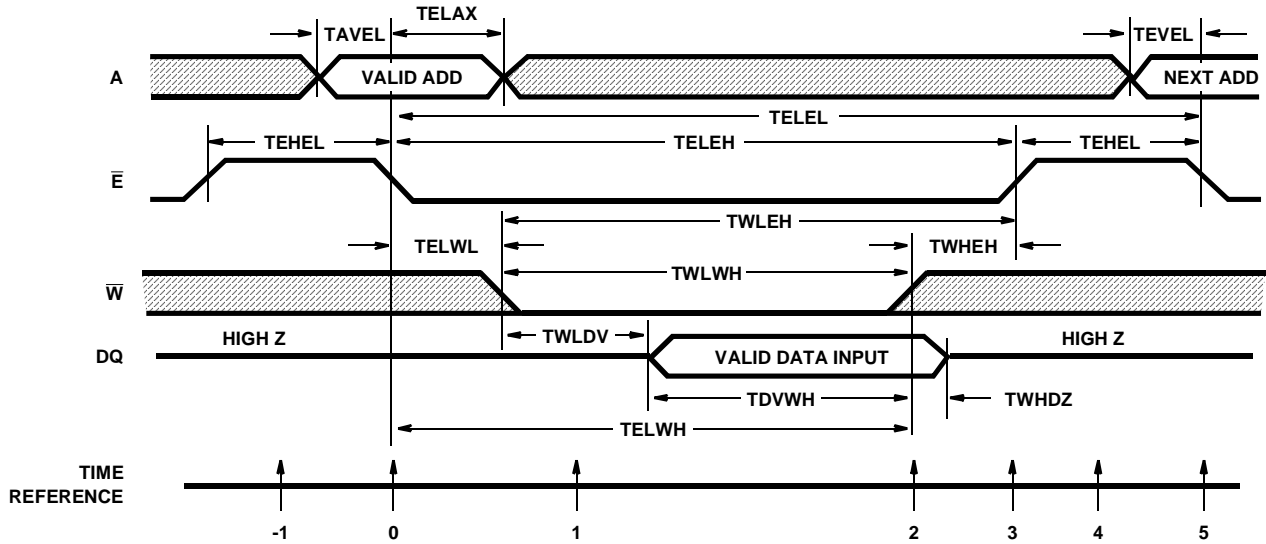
TAVEL
TELAX
TEVEL
A
VALID ADD
NEXT ADD
TELEL
TEHEL
TELEH
TEHEL
$\overline{E}$
TWLEH
TELWL
TWHEH
TWLWH
$\overline{W}$
TWLDV
DQ
HIGH Z
VALID DATA INPUT
HIGH Z
TDVWH
TWHDZ
TELWH
TIME REFERENCE
-1
0
1
2
3
4
5